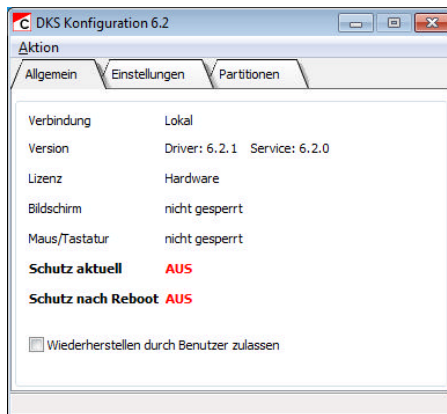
C DKS Konfiguration 6.2

Aktion

Allgemein | Einstellungen | Partitionen

| | |
|---|---|
| Verbindung | Lokal |
| Version | Driver: 6.2.1 Service: 6.2.0 |
| Lizenz | Hardware |
| Bildschirm | nicht gesperrt |
| Maus/Tastatur | nicht gesperrt |
| **Schutz aktuell** | **AUS** |
| **Schutz nach Reboot** | **AUS** |

Wiederherstellen durch Benutzer zulassen